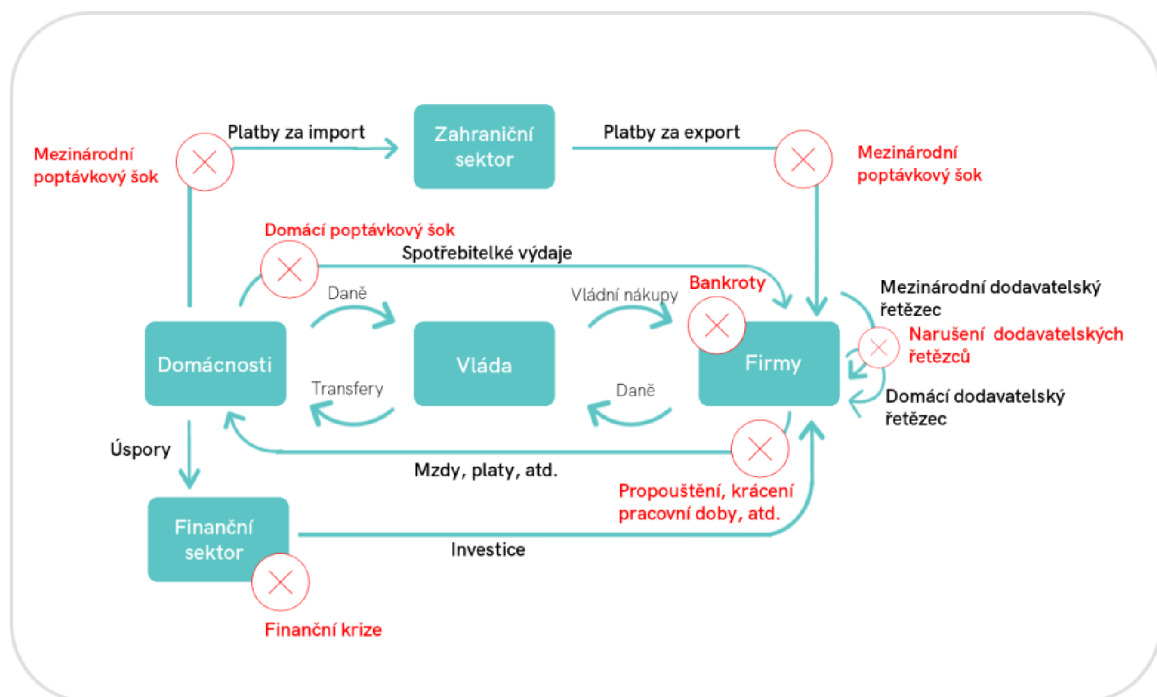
Platby za import

Zahraniční sektor

Platby za export

Mezinárodní poptávkový šok

Mezinárodní poptávkový šok

Domácí poptávkový šok

Spotřebitelké výdaje

Bankroty

Mezinárodní dodavatelský řetězec

Daně

Vládní nákupy

Narušení dodavatelských řetězců

Domácnosti

Vláda

Firmy

Transfery

Daně

Domácí dodavatelský řetězec

Úspory

Mzdy, platy, atd.

Propouštění, krácení pracovní doby, atd.

Finanční sektor

Investice

Finanční krize